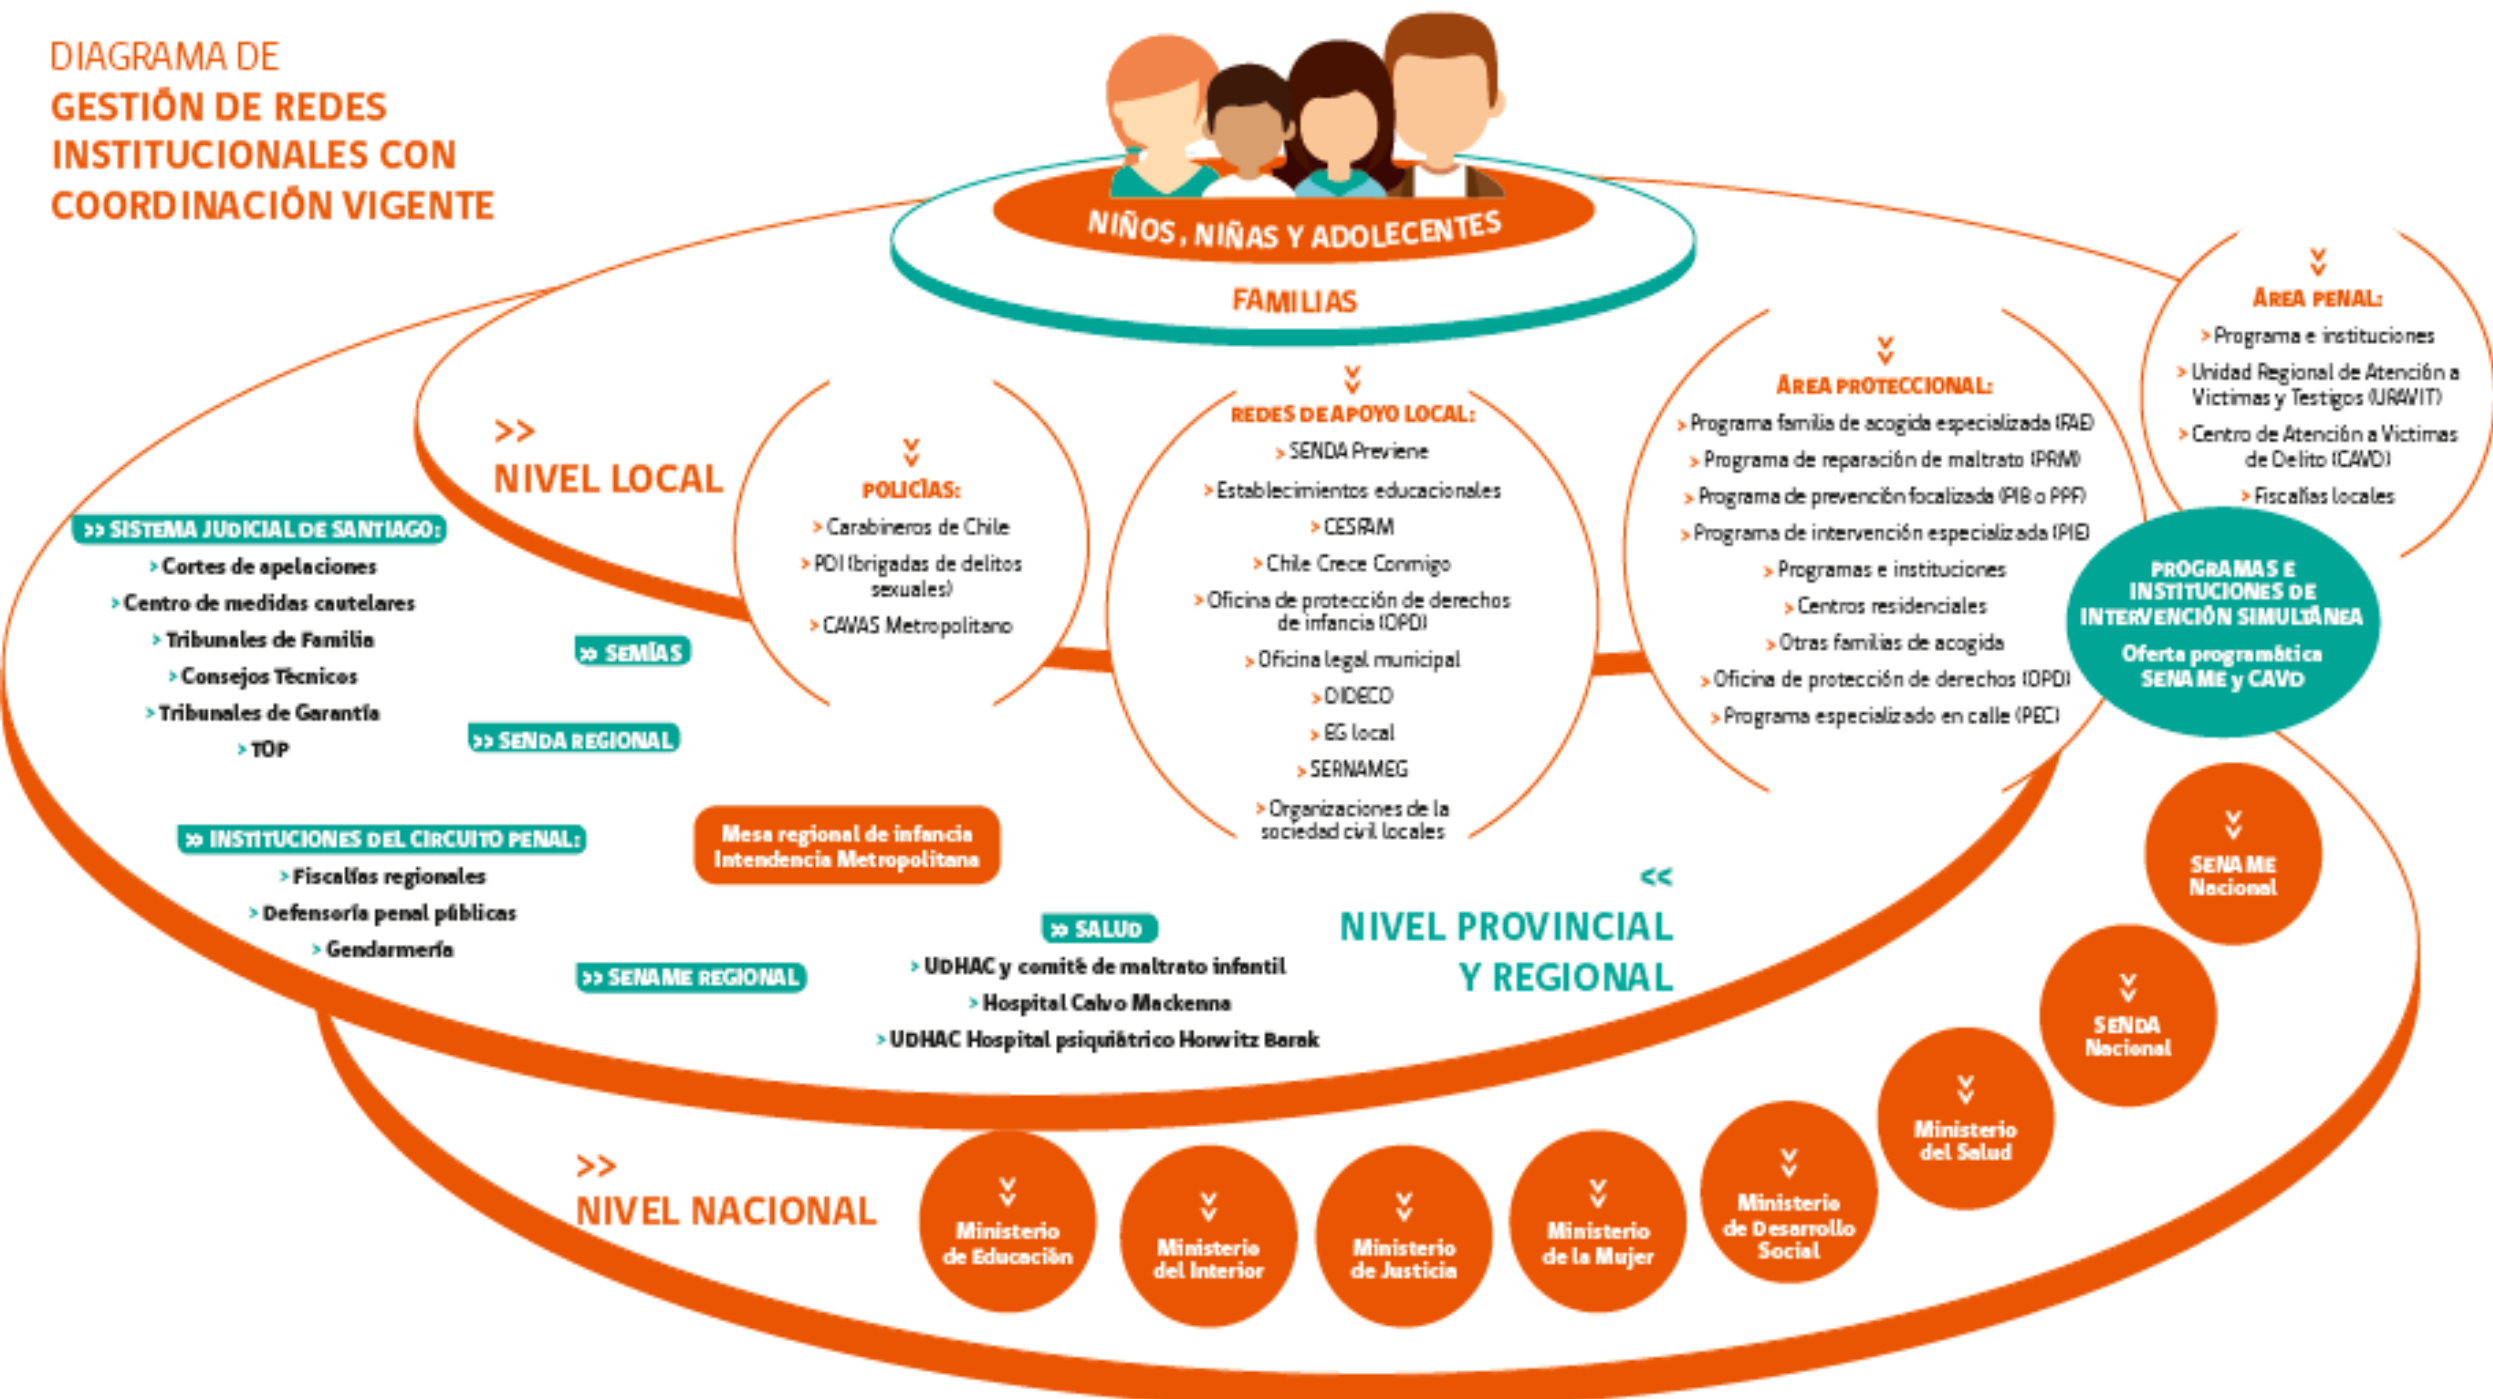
DIAGRAMA DE
GESTIÓN DE REDES INSTITUCIONALES CON COORDINACIÓN VIGENTE

NIÑOS, NIÑAS Y ADOLECENTES

FAMILIAS

>> NIVEL LOCAL

POLICÍAS:
> Carabineros de Chile
> PDI (brigadas de delitos sexuales)
> CAVAS Metropolitano

REDES DE APOYO LOCAL:
> SENDA Previene
> Establecimientos educacionales
> CESFAM
> Chile Crece Conmigo
> Oficina de protección de derechos de infancia (OPD)
> Oficina legal municipal
> DIDECO
> EG local
> SERNAMEG
> Organizaciones de la sociedad civil locales

ÁREA PROTECCIONAL:
> Programa familia de acogida especializada (FAE)
> Programa de reparación de maltrato (PRM)
> Programa de prevención focalizada (PIB o PPF)
> Programa de intervención especializada (PIE)
> Programas e instituciones
> Centros residenciales
> Otras familias de acogida
> Oficina de protección de derechos (OPD)
> Programa especializado en calle (PEC)

ÁREA PENAL:
> Programa e instituciones
> Unidad Regional de Atención a Víctimas y Testigos (URAVIT)
> Centro de Atención a Víctimas de Delito (CAVD)
> Fiscalías locales

PROGRAMAS E INSTITUCIONES DE INTERVENCIÓN SIMULTÁNEA
Oferta programática SENAME y CAVD

>> SISTEMA JUDICIAL DE SANTIAGO:
> Cortes de apelaciones
> Centro de medidas cautelares
> Tribunales de Familia
> Consejos Técnicos
> Tribunales de Garantía
> TOP

>> SEMIAS

>> SENDA REGIONAL

>> INSTITUCIONES DEL CIRCUITO PENAL:
> Fiscalías regionales
> Defensoría penal públicas
> Gendarmería

Mesa regional de infancia Intendencia Metropolitana

>> SENAME REGIONAL

>> SALUD
> UDHAC y comité de maltrato infantil
> Hospital Calvo Mackenna
> UDHAC Hospital psiquiátrico Horwitz Barak

<< NIVEL PROVINCIAL Y REGIONAL

SENAME Nacional

SENDA Nacional

Ministerio del Salud

Ministerio de Desarrollo Social

Ministerio de la Mujer

Ministerio de Justicia

Ministerio del Interior

Ministerio de Educación

>> NIVEL NACIONAL